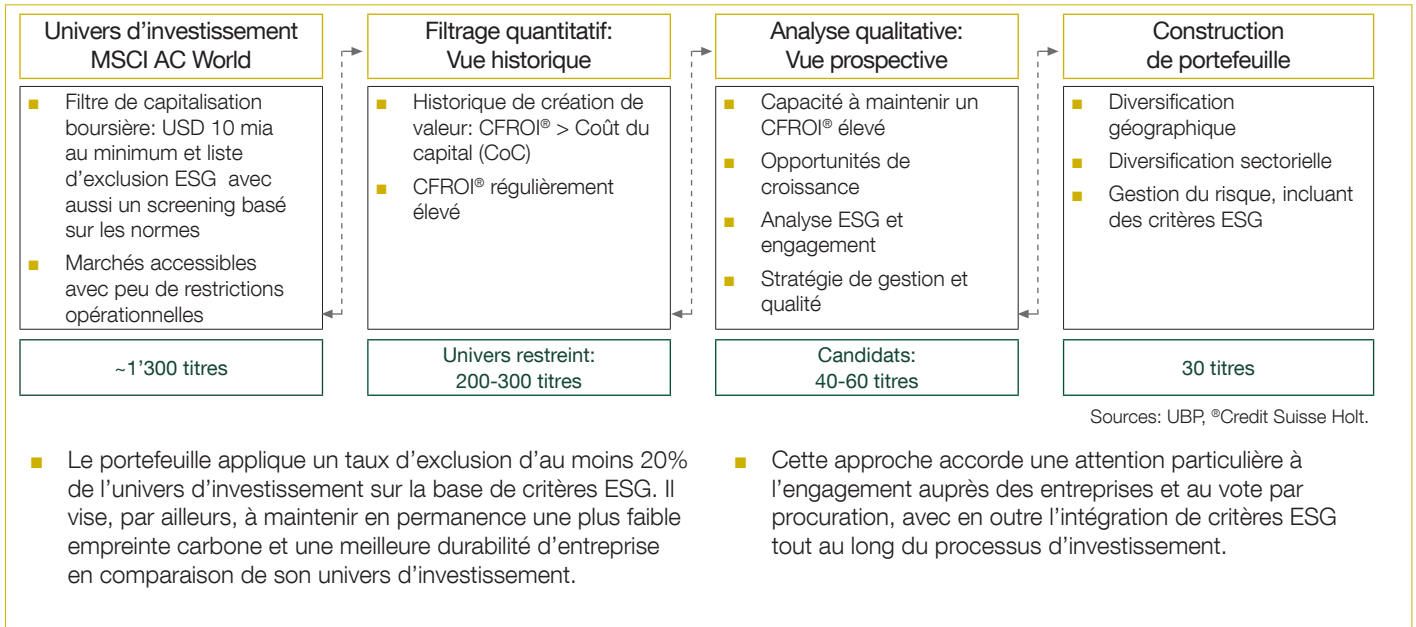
Univers d'investissement MSCI AC World

Filtre de capitalisation boursière: USD 10 mia au minimum et liste d'exclusion ESG avec aussi un screening basé sur les normes

Marchés accessibles avec peu de restrictions opérationnelles

~1'300 titres

Filtrage quantitatif: Vue historique

Historique de création de valeur: CFROI® > Coût du capital (CoC)

CFROI® régulièrement élevé

Univers restreint: 200-300 titres

Analyse qualitative: Vue prospective

Capacité à maintenir un CFROI® élevé

Opportunités de croissance

Analyse ESG et engagement

Stratégie de gestion et qualité

Candidats: 40-60 titres

Construction de portefeuille

Diversification géographique

Diversification sectorielle

Gestion du risque, incluant des critères ESG

30 titres

Sources: UBP, ®Credit Suisse Holt.

Le portefeuille applique un taux d'exclusion d'au moins 20% de l'univers d'investissement sur la base de critères ESG. Il vise, par ailleurs, à maintenir en permanence une plus faible empreinte carbone et une meilleure durabilité d'entreprise en comparaison de son univers d'investissement.

Cette approche accorde une attention particulière à l'engagement auprès des entreprises et au vote par procuration, avec en outre l'intégration de critères ESG tout au long du processus d'investissement.